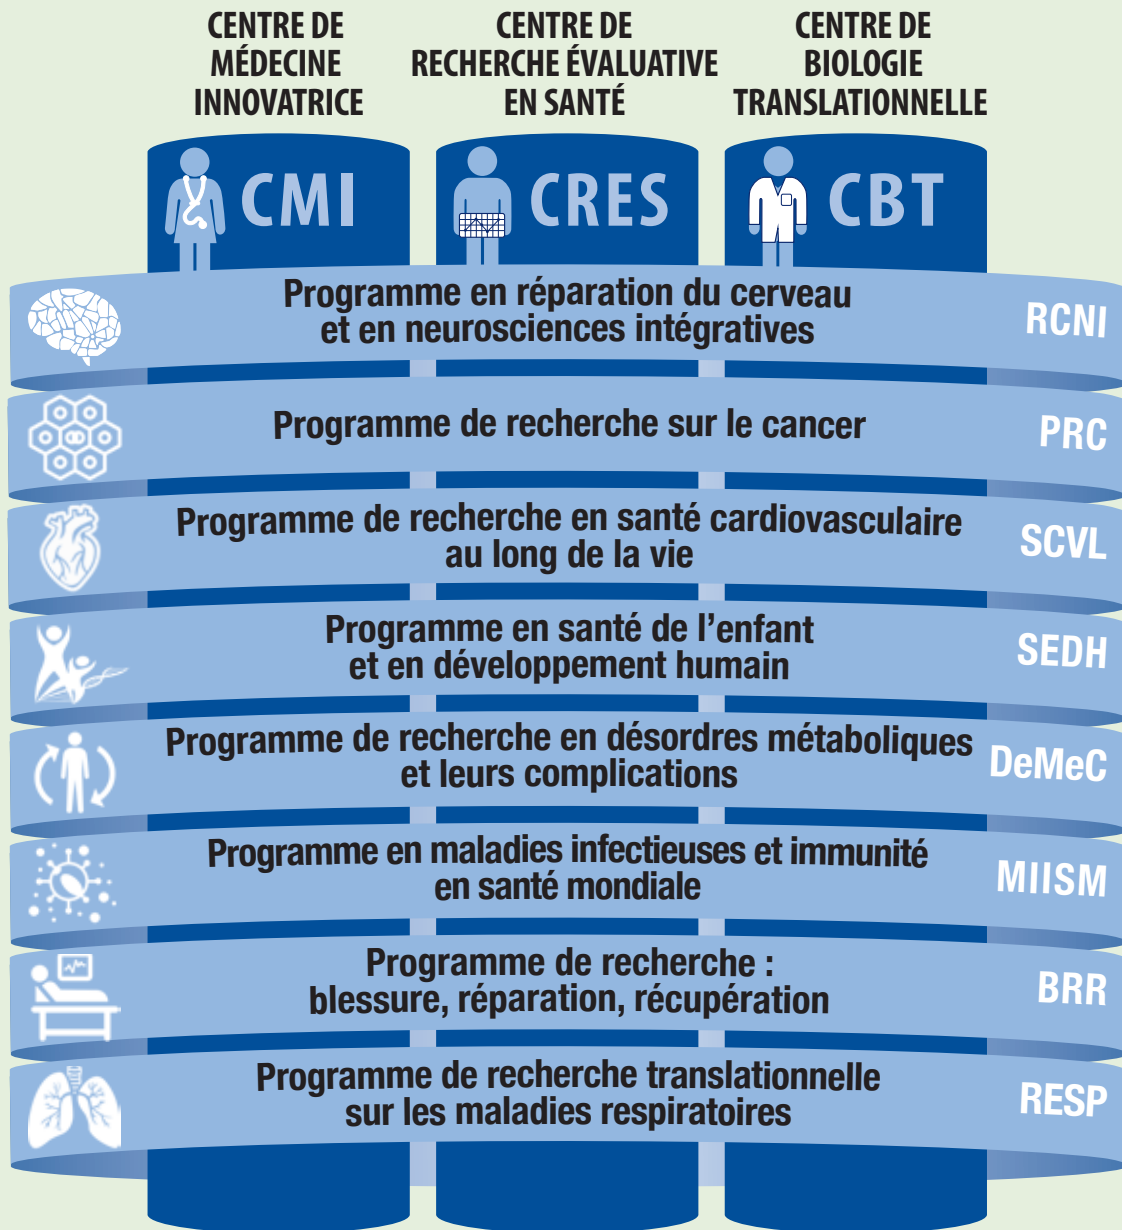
CENTRE DE MÉDECINE INNOVATRICE

CENTRE DE RECHERCHE ÉVALUATIVE EN SANTÉ

CENTRE DE BIOLOGIE TRANSLATIONNELLE

CMI

CRES

CBT

Programme en réparation du cerveau et en neurosciences intégratives

RCNI

Programme de recherche sur le cancer

PRC

Programme de recherche en santé cardiovasculaire au long de la vie

SCVL

Programme en santé de l'enfant et en développement humain

SEDH

Programme de recherche en désordres métaboliques et leurs complications

DeMeC

Programme en maladies infectieuses et immunité en santé mondiale

MIISM

Programme de recherche : blessure, réparation, récupération

BRR

Programme de recherche translationnelle sur les maladies respiratoires

RESP